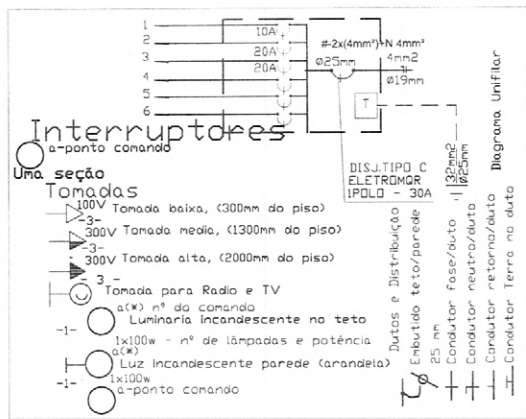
1
2
3
4
5
6
10A
20A
20A
#-2x(4mm²)+N 4mm²
Ø25mm
4mm2
Ø19mm
T
Interruptores
a-ponto comando
Uma seção
Tomadas
100V
3
Tomada baixa, (300mm do piso)
300V
3
Tomada media, (1300mm do piso)
300V
3
Tomada alta, (2000mm do piso)
3
Tomada para Radio e TV
a(*) nº do comando
-1-
Luminaria incandescente no teto
1x100w - nº de lâmpadas e potência
a(*)
Luz incandescente parede (arandela)
-1-
1x100w
a-ponto comando
DISJ.TIPO C
ELETROMGR
1POLO - 30A
32mm2
Ø25mm
Diagrama Unifilar
Dutos e Distribuição
Embutido teto/parede
25 mm
Condutor fase/duto
Condutor neutro/duto
Condutor retorno/duto
Condutor Terra no duto